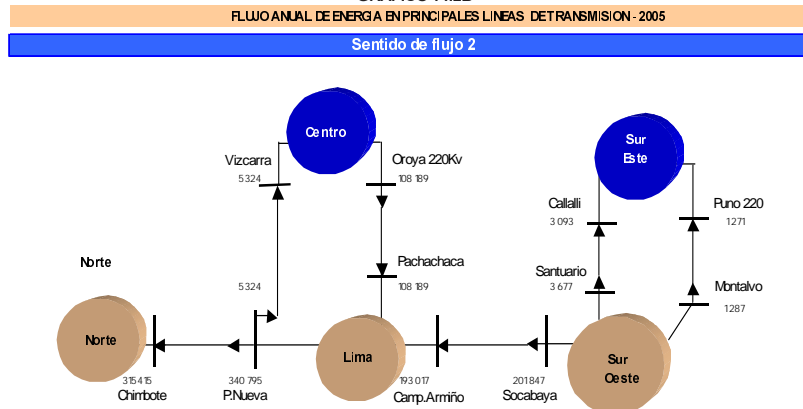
FLUJO ANUAL DE ENERGIA EN PRINCIPALES LINEAS DE TRANSMISION - 2005

Sentido de flujo 2

Centro

Vizcarra
5 324

Oroya 220Kv
108 189

Sur Este

Callalli
3 093

Puno 220
1 271

Norte

Pachachaca
108 189

Santuario
3 677

5 324

Montalvo
1 287

Norte

Lima

Sur Oeste

315 415
Chimbote

340 795
P.Nueva

193 017
Camp.Armiño

201 847
Socabaya